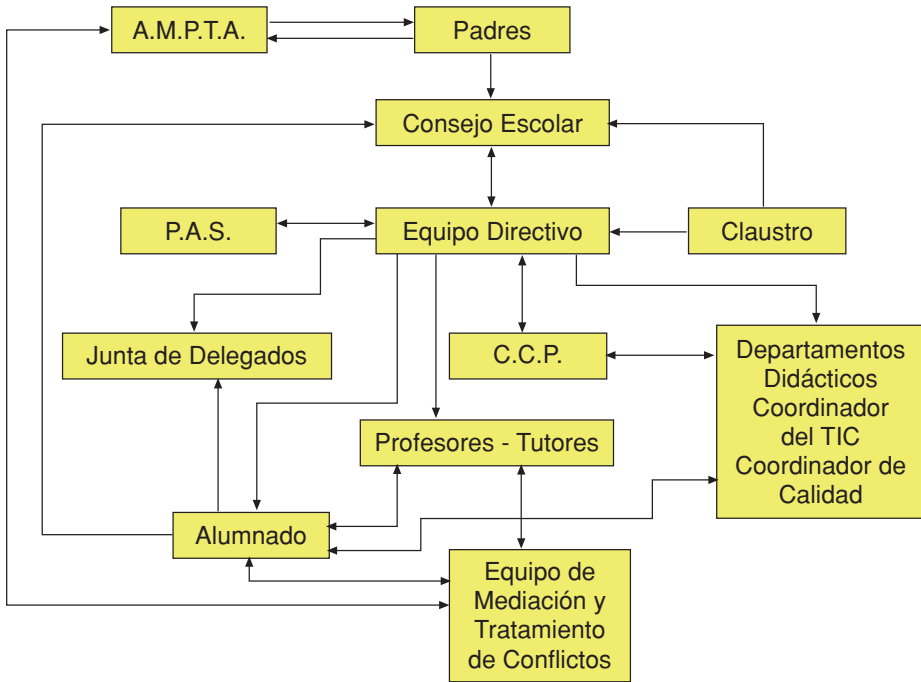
A.M.P.T.A.

Padres

Consejo Escolar

P.A.S.

Equipo Directivo

Claustro

Junta de Delegados

C.C.P.

Departamentos Didácticos Coordinador del TIC Coordinador de Calidad

Profesores - Tutores

Alumnado

Equipo de Mediación y Tratamiento de Conflictos